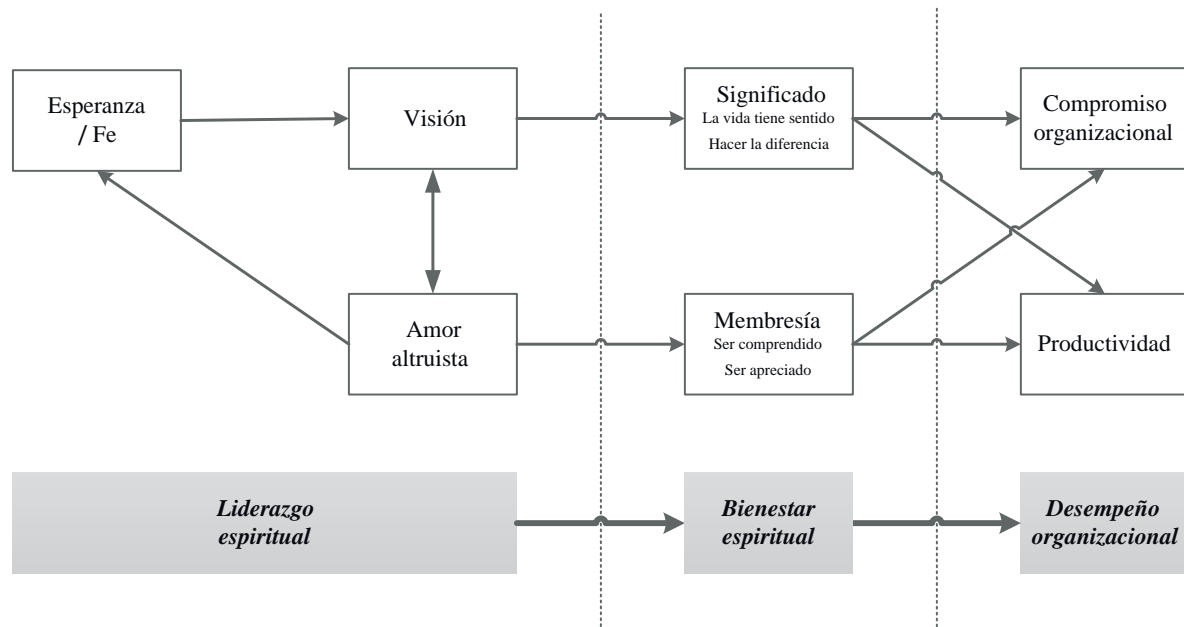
Esperanza / Fe

Visión

Significado
La vida tiene sentido
Hacer la diferencia

Compromiso organizacional

Amor altruista

Membresía
Ser comprendido
Ser apreciado

Productividad

Liderazgo espiritual

Bienestar espiritual

Desempeño organizacional